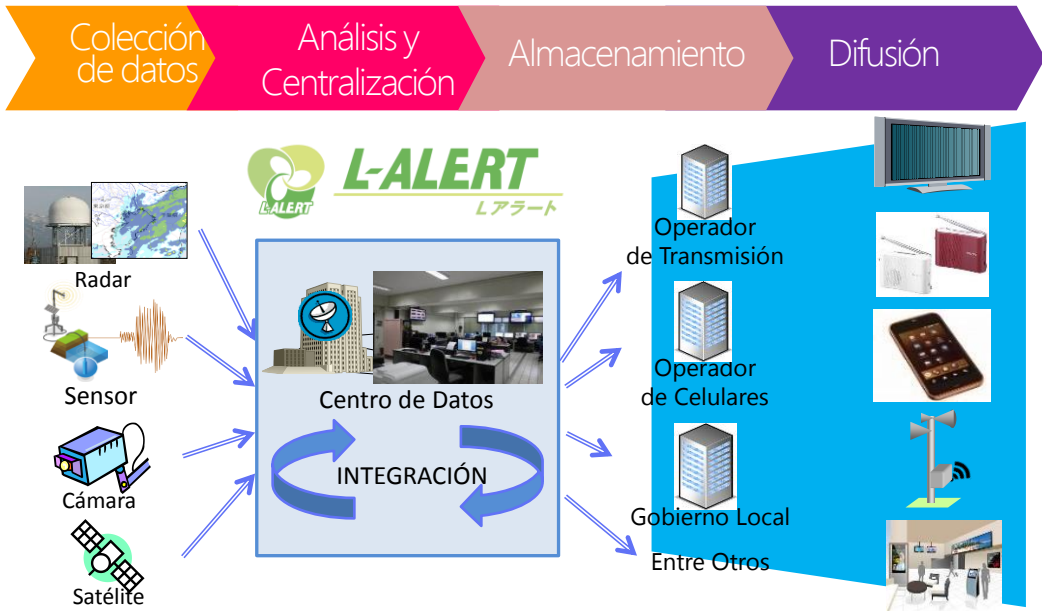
Colección de datos

Análisis y Centralización

Almacenamiento

Difusión

L-ALERT
Lアラート

Radar

Sensor

Cámara

Satélite

Centro de Datos

INTEGRACIÓN

Operador de Transmisión

Operador de Celulares

Gobierno Local

Entre Otros